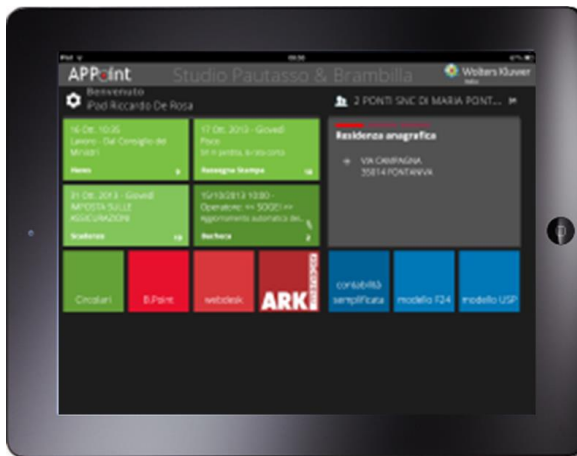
APPoint Studio Pautasso & Brambilla
Wolters Kluwer

Benvenuto
iPad Riccardo De Rosa

2 PONTI SNC DI MARIA PONT...

16 Ott. 10:35
Lavoro - Dal Consiglio dei Ministri
News

17 Ott. 2013 - Giovedì
Pace
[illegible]
Rassegna Stampa

21 Ott. 2013 - Giovedì
IMPOSTA SULLE ASSICURAZIONI
Scadenze

15/10/2013 10:00 -
Operatore: << SOGEI >>
Aggiornamento automatico dei...
Bacheca

Residenza anagrafica
VIA CAMPAGNA
35014 FONTANIVA

Circolari
B.Point
webdesk
ARK
contabilità semplificata
modello F24
modello USP